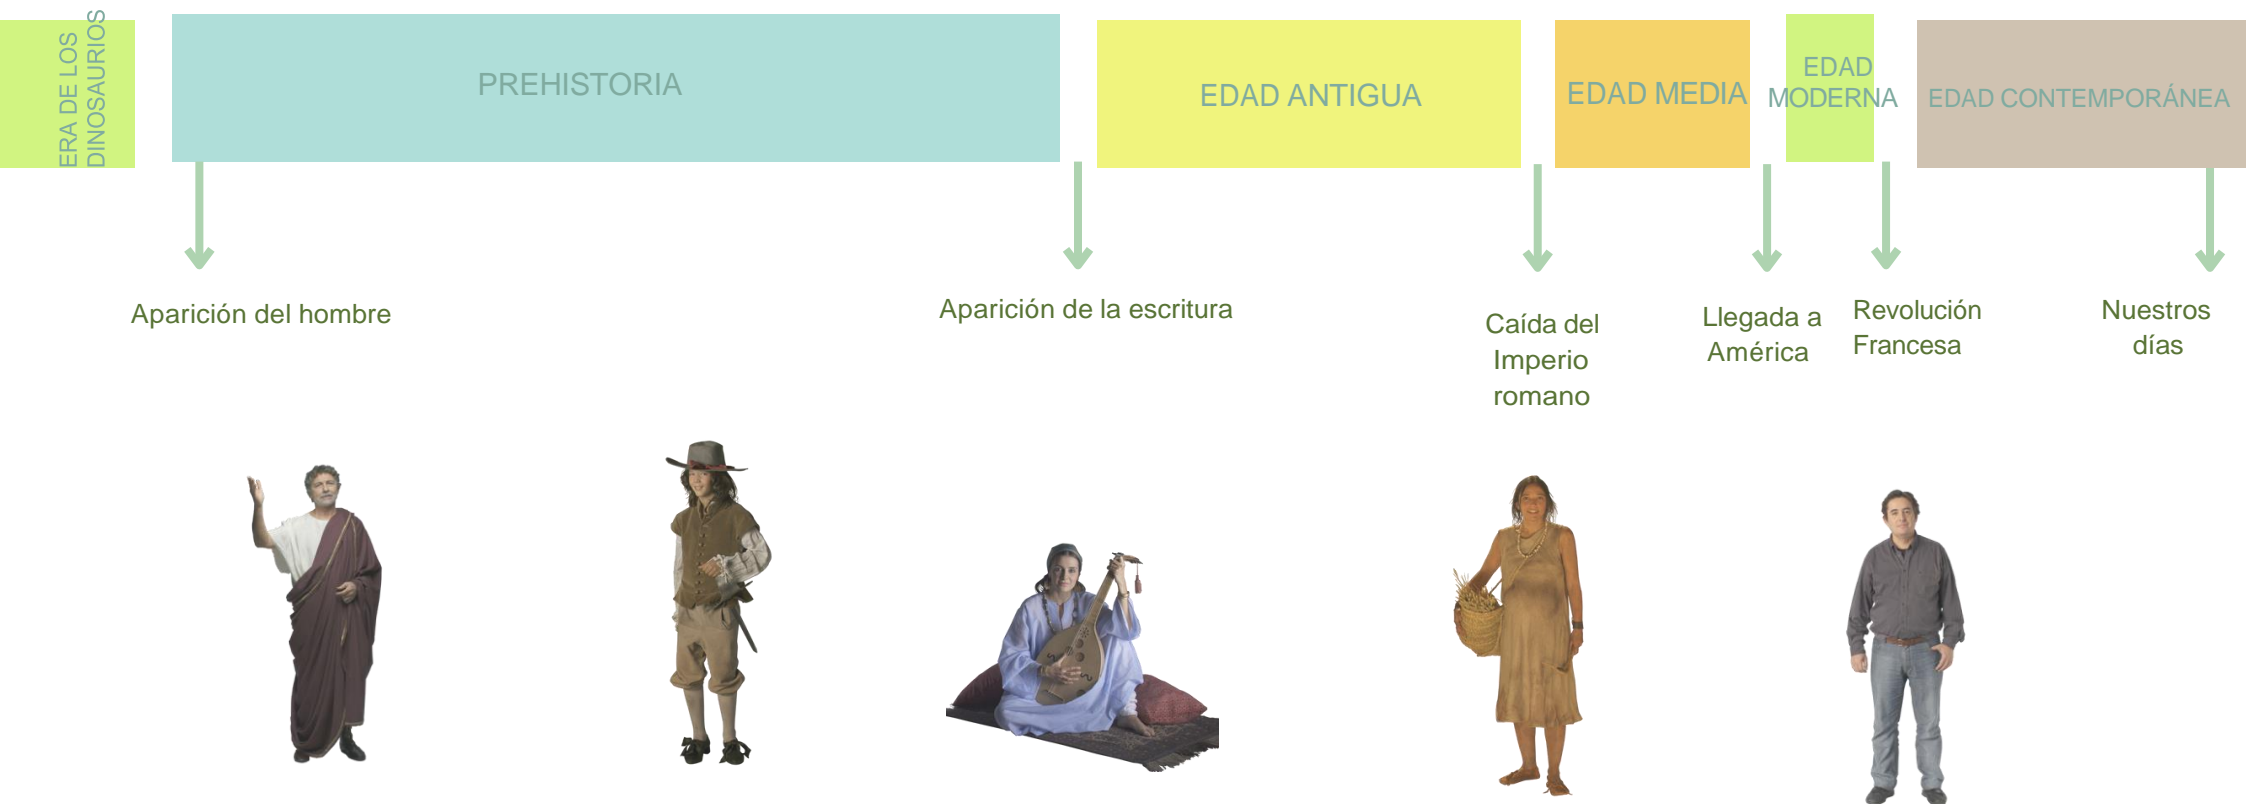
ERA DE LOS DINOSAURIOS

PREHISTORIA

EDAD ANTIGUA

EDAD MEDIA

EDAD MODERNA

EDAD CONTEMPORÁNEA

Aparición del hombre

Aparición de la escritura

Caída del Imperio romano

Llegada a América

Revolución Francesa

Nuestros días